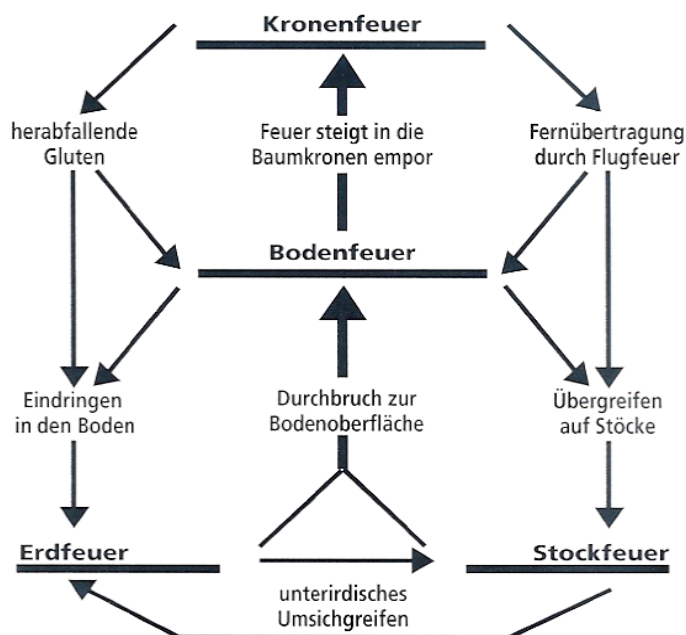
Kronenfeuer

herabfallende Gluten

Feuer steigt in die Baumkronen empor

Fernübertragung durch Flugfeuer

Bodenfeuer

Eindringen in den Boden

Durchbruch zur Bodenoberfläche

Übergreifen auf Stöcke

Erdfeuer

Stockfeuer

unterirdisches Umsichgreifen